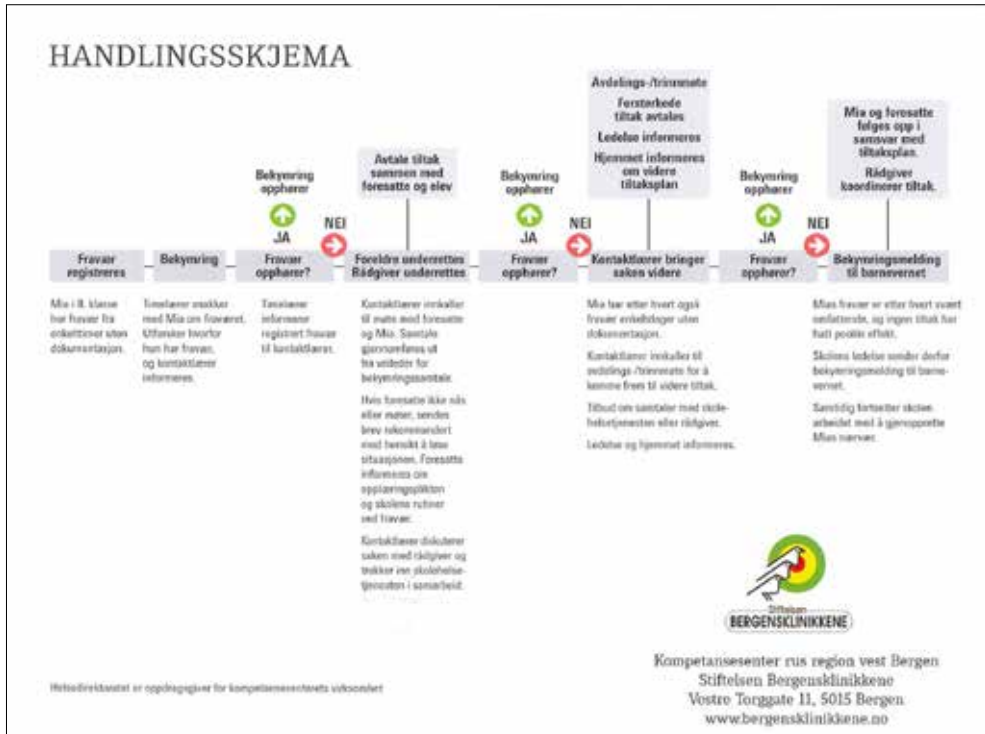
HANDLINGSSKJEMA

Fravær registreres

Mia i 8. klasse har fravær fra enkelttimer uten dokumentasjon.

Bekymring

Timelærer snakker med Mia om fraværet, tilførsker hvorfor hun har fravær, og kontaktlærer informeres.

Bekymring opphører

JA

Fravær opphører?

Timelærer informerer registrert fravær til kontaktlærer.

NEI

Avtale tiltak sammen med foresatte og elev

Foreldre underrettes Rådgiver underrettes

Kontaktlærer innkaller til møte med foresatte og Mia. Samtale gjennomføres ut fra veileder for bekymringssamtale.

Hvis foresatte ikke nås eller møter, sendes brev rekommandert med henvikt å løse situasjonen. Foresatte informeres om opplæringsplikten og skolens rutiner ved fravær.

Kontaktlærer dokumenterer saken med rådgiver og trekker inn skolehelsetjenesten i samarbeid.

Bekymring opphører

JA

Fravær opphører?

NEI

Avdelings-/trinnmøte

Forsterkede tiltak avtales

Ledelse informeres

Hjemmet informeres om videre tiltaksplan

Kontaktlærer bringer saken videre

Mia har etter hvert også fravær enkeltdager uten dokumentasjon.

Kontaktlærer innkaller til avdelings-/trinnmøte for å komme frem til videre tiltak.

Tilbud om samtaler med skolehelsetjenesten eller rådgiver.

Ledelse og hjemmet informeres.

Bekymring opphører

JA

Fravær opphører?

NEI

Mia og foresatte følges opp i samsvar med tiltaksplan.

Rådgiver koordinerer tiltak.

Bekymringsmelding til barnevernet

Mias fravær er etter hvert svært omfattende, og ingen tiltak har hatt positiv effekt.

Skolens ledelse sender derfor bekymringsmelding til barnevernet.

Samtidig fortsetter skolen arbeidet med å gjenopprette Mias nærvær.

Stiftelsen BERGENSKLINIKKENE

Kompetansesenter rus region vest Bergen
Stiftelsen Bergensklinikkene
Vestre Torggate 11, 5015 Bergen
www.bergensklinikkene.no

Helsedirektoratet er oppdragsgiver for kompetansesenterets virksomhet